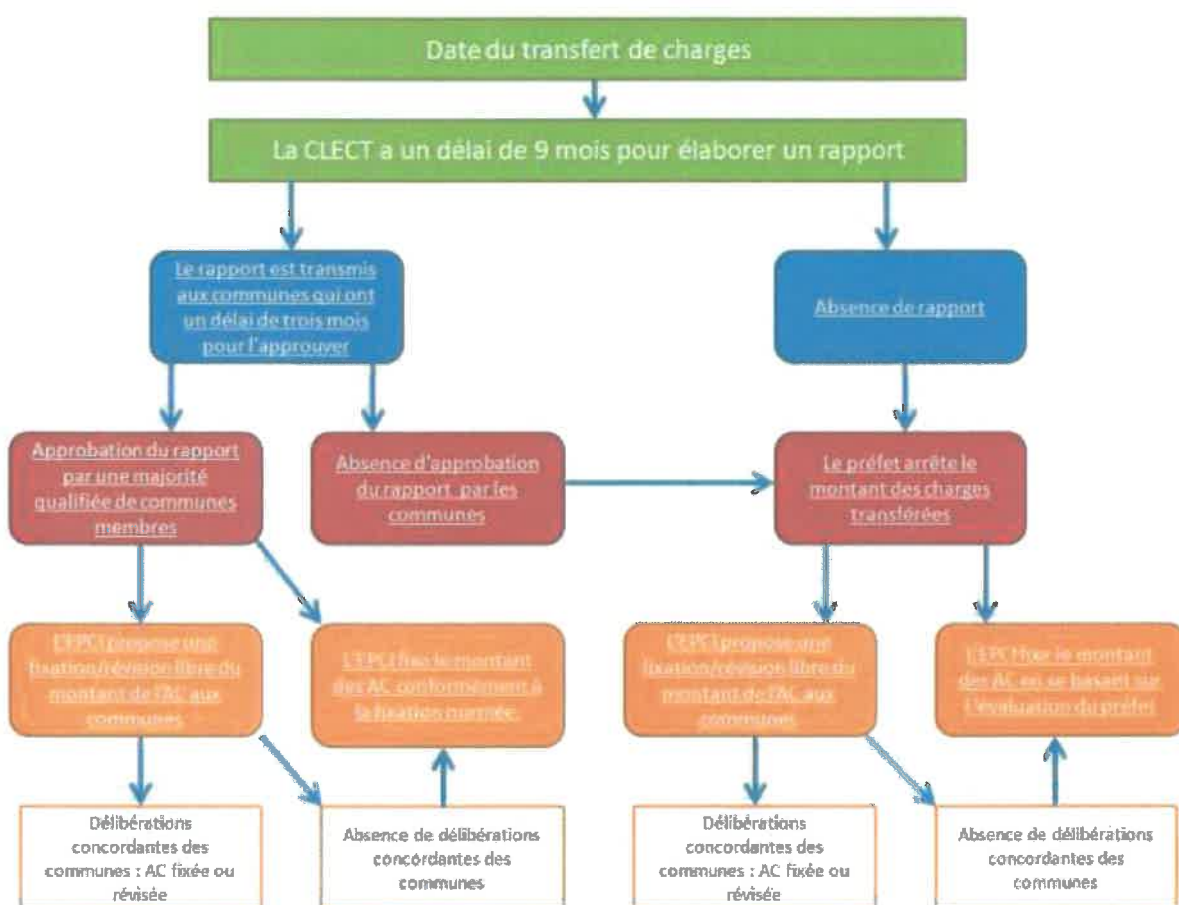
Date du transfert de charges

La CLECT a un délai de 9 mois pour élaborer un rapport

Le rapport est transmis aux communes qui ont un délai de trois mois pour l'approuver

Absence de rapport

Approbation du rapport par une majorité qualifiée de communes membres

Absence d'approbation du rapport par les communes

Le préfet arrête le montant des charges transférées

L'EPCI propose une fixation/révision libre du montant de l'AC aux communes

L'EPCI fixe le montant des AC conformément à la fixation normée.

L'EPCI propose une fixation/révision libre du montant de l'AC aux communes

L'EPCI fixe le montant des AC en se basant sur l'évaluation du préfet

Délibérations concordantes des communes : AC fixée ou révisée

Absence de délibérations concordantes des communes

Délibérations concordantes des communes : AC fixée ou révisée

Absence de délibérations concordantes des communes